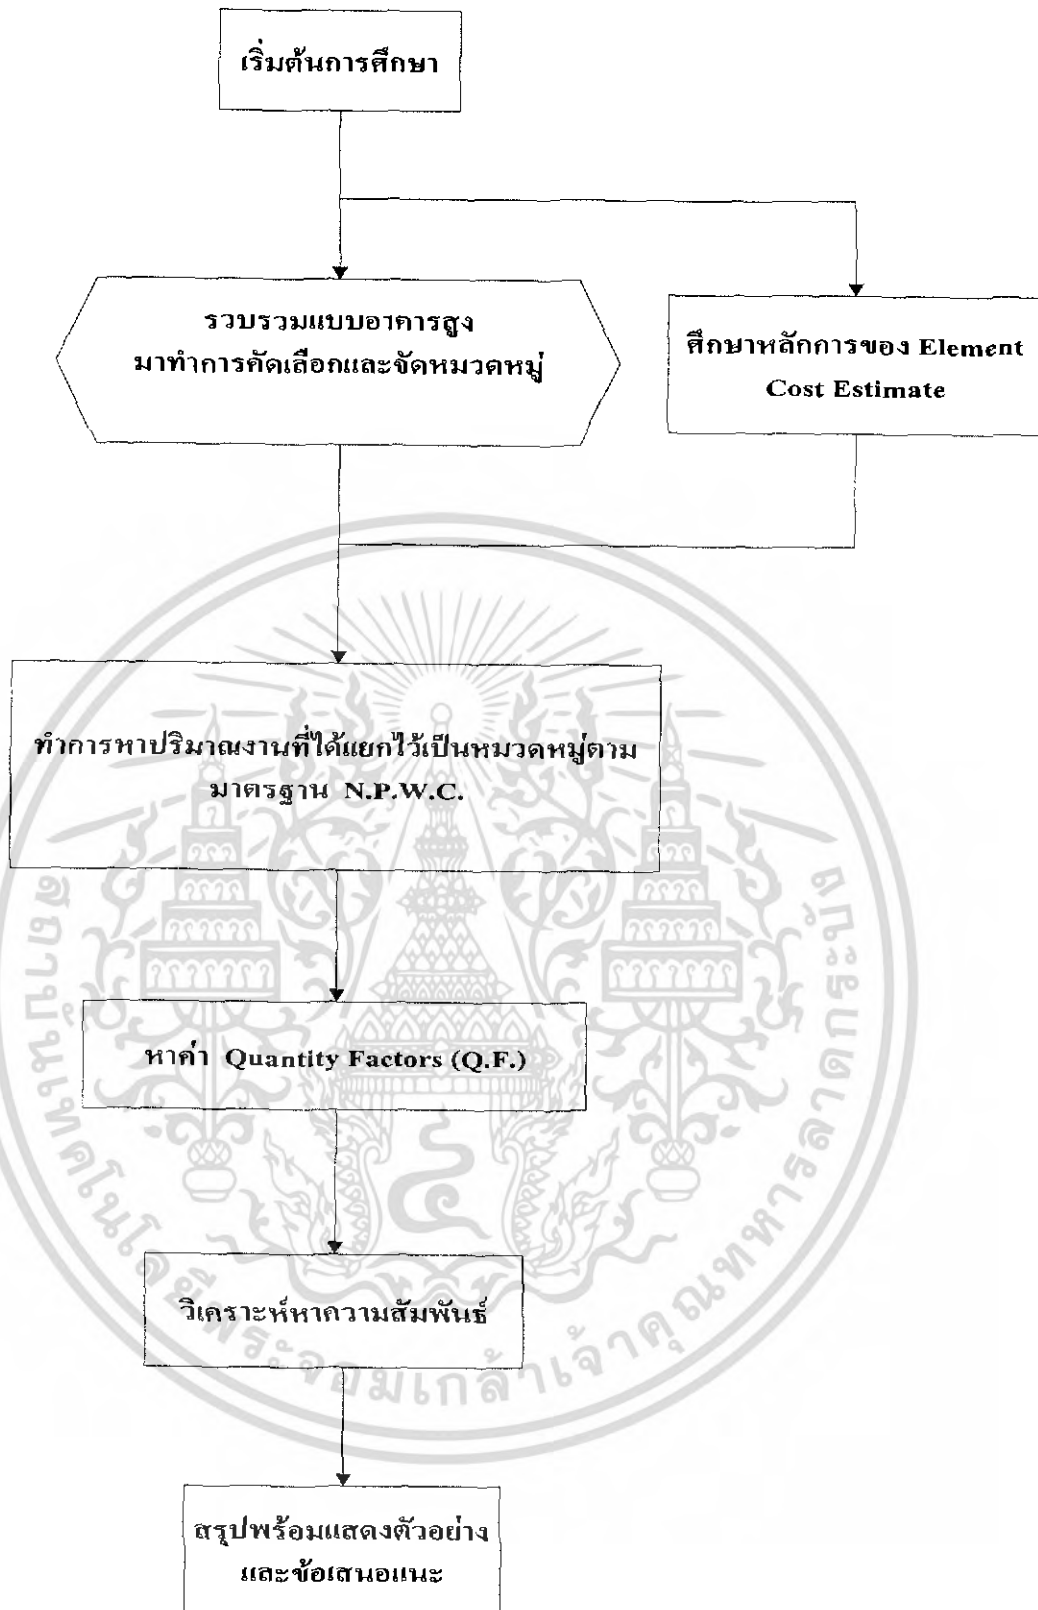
เริ่มต้นการศึกษา

รวบรวมแบบอาคารสูง มาทำการคัดเลือกและจัดหมวดหมู่

ศึกษาหลักการของ Element Cost Estimate

ทำการหาปริมาณงานที่ได้แยกไว้เป็นหมวดหมู่ตามมาตรฐาน N.P.W.C.

หาค่า Quantity Factors (Q.F.)

วิเคราะห์หาความสัมพันธ์

สรุปพร้อมแสดงตัวอย่าง และข้อเสนอแนะ

สถาบันเทคโนโลยีพระจอมเกล้าเจ้าคุณทหารลาดกระบัง